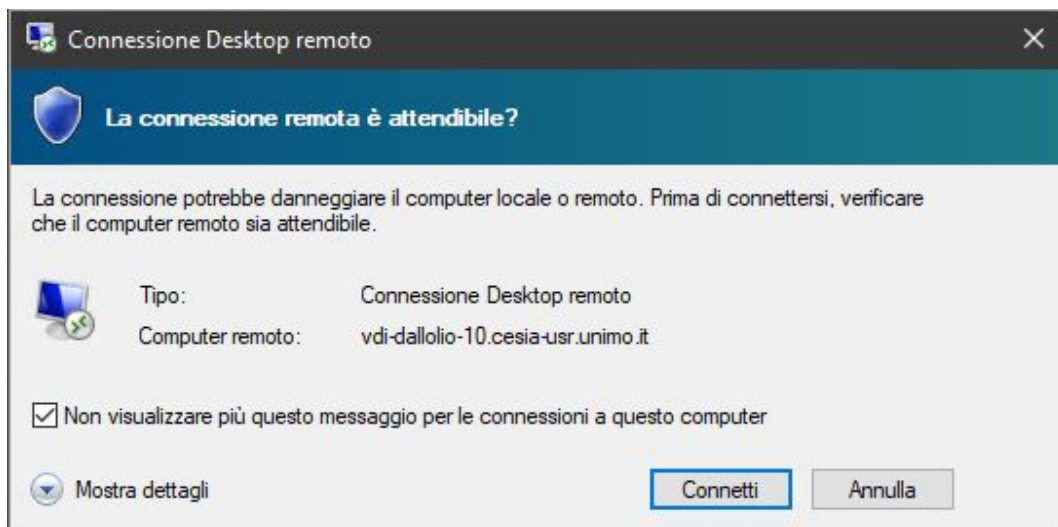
Connessione Desktop remoto

La connessione remota è attendibile?

La connessione potrebbe danneggiare il computer locale o remoto. Prima di connettersi, verificare che il computer remoto sia attendibile.

| Tipo: | Connessione Desktop remoto |
|---|---|
| Computer remoto: | vdi-dallolio-10.cesia-usr.unimo.it |

Non visualizzare più questo messaggio per le connessioni a questo computer

Mostra dettagli

Connetti

Annulla